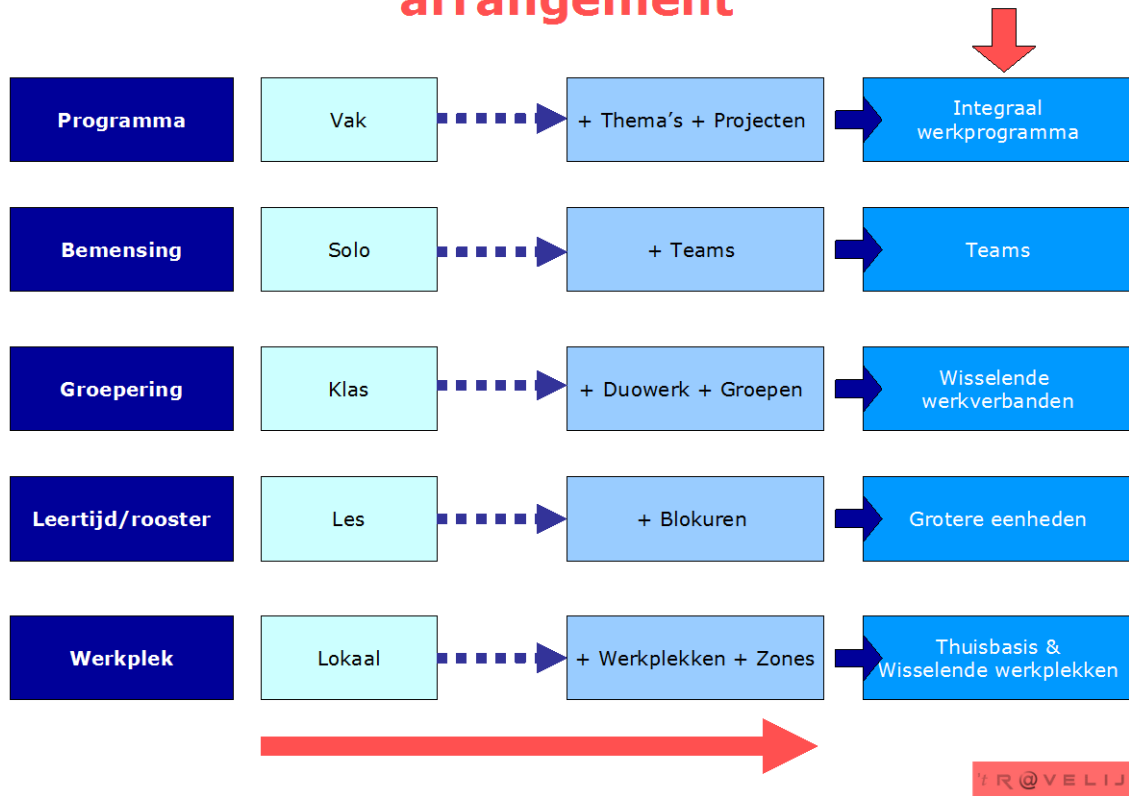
arrangement

Programma

Vak

+ Thema's + Projecten

Integraal werkprogramma

Bemensing

Solo

+ Teams

Teams

Groepering

Klas

+ Duowerk + Groepen

Wisselende werkverbanden

Leertijd/rooster

Les

+ Blokuren

Grotere eenheden

Werkplek

Lokaal

+ Werkplekken + Zones

Thuisbasis & Wisselende werkplekken

't R@VELIJ